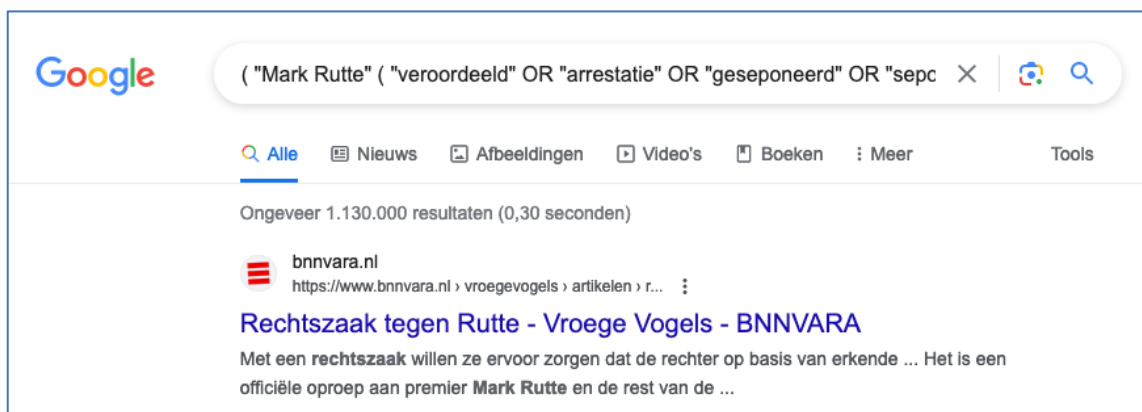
Google

( "Mark Rutte" ( "veroordeeld" OR "arrestatie" OR "geseponeerd" OR "sepc

Alle Nieuws Afbeeldingen Video's Boeken ⋮ Meer Tools

Ongeveer 1.130.000 resultaten (0,30 seconden)

bnnvara.nl
https://www.bnnvara.nl › vroegevogels › artikelen › r...

Rechtszaak tegen Rutte - Vroege Vogels - BNNVARA

Met een **rechtszaak** willen ze ervoor zorgen dat de rechter op basis van erkende ... Het is een officiële oproep aan premier **Mark Rutte** en de rest van de ...